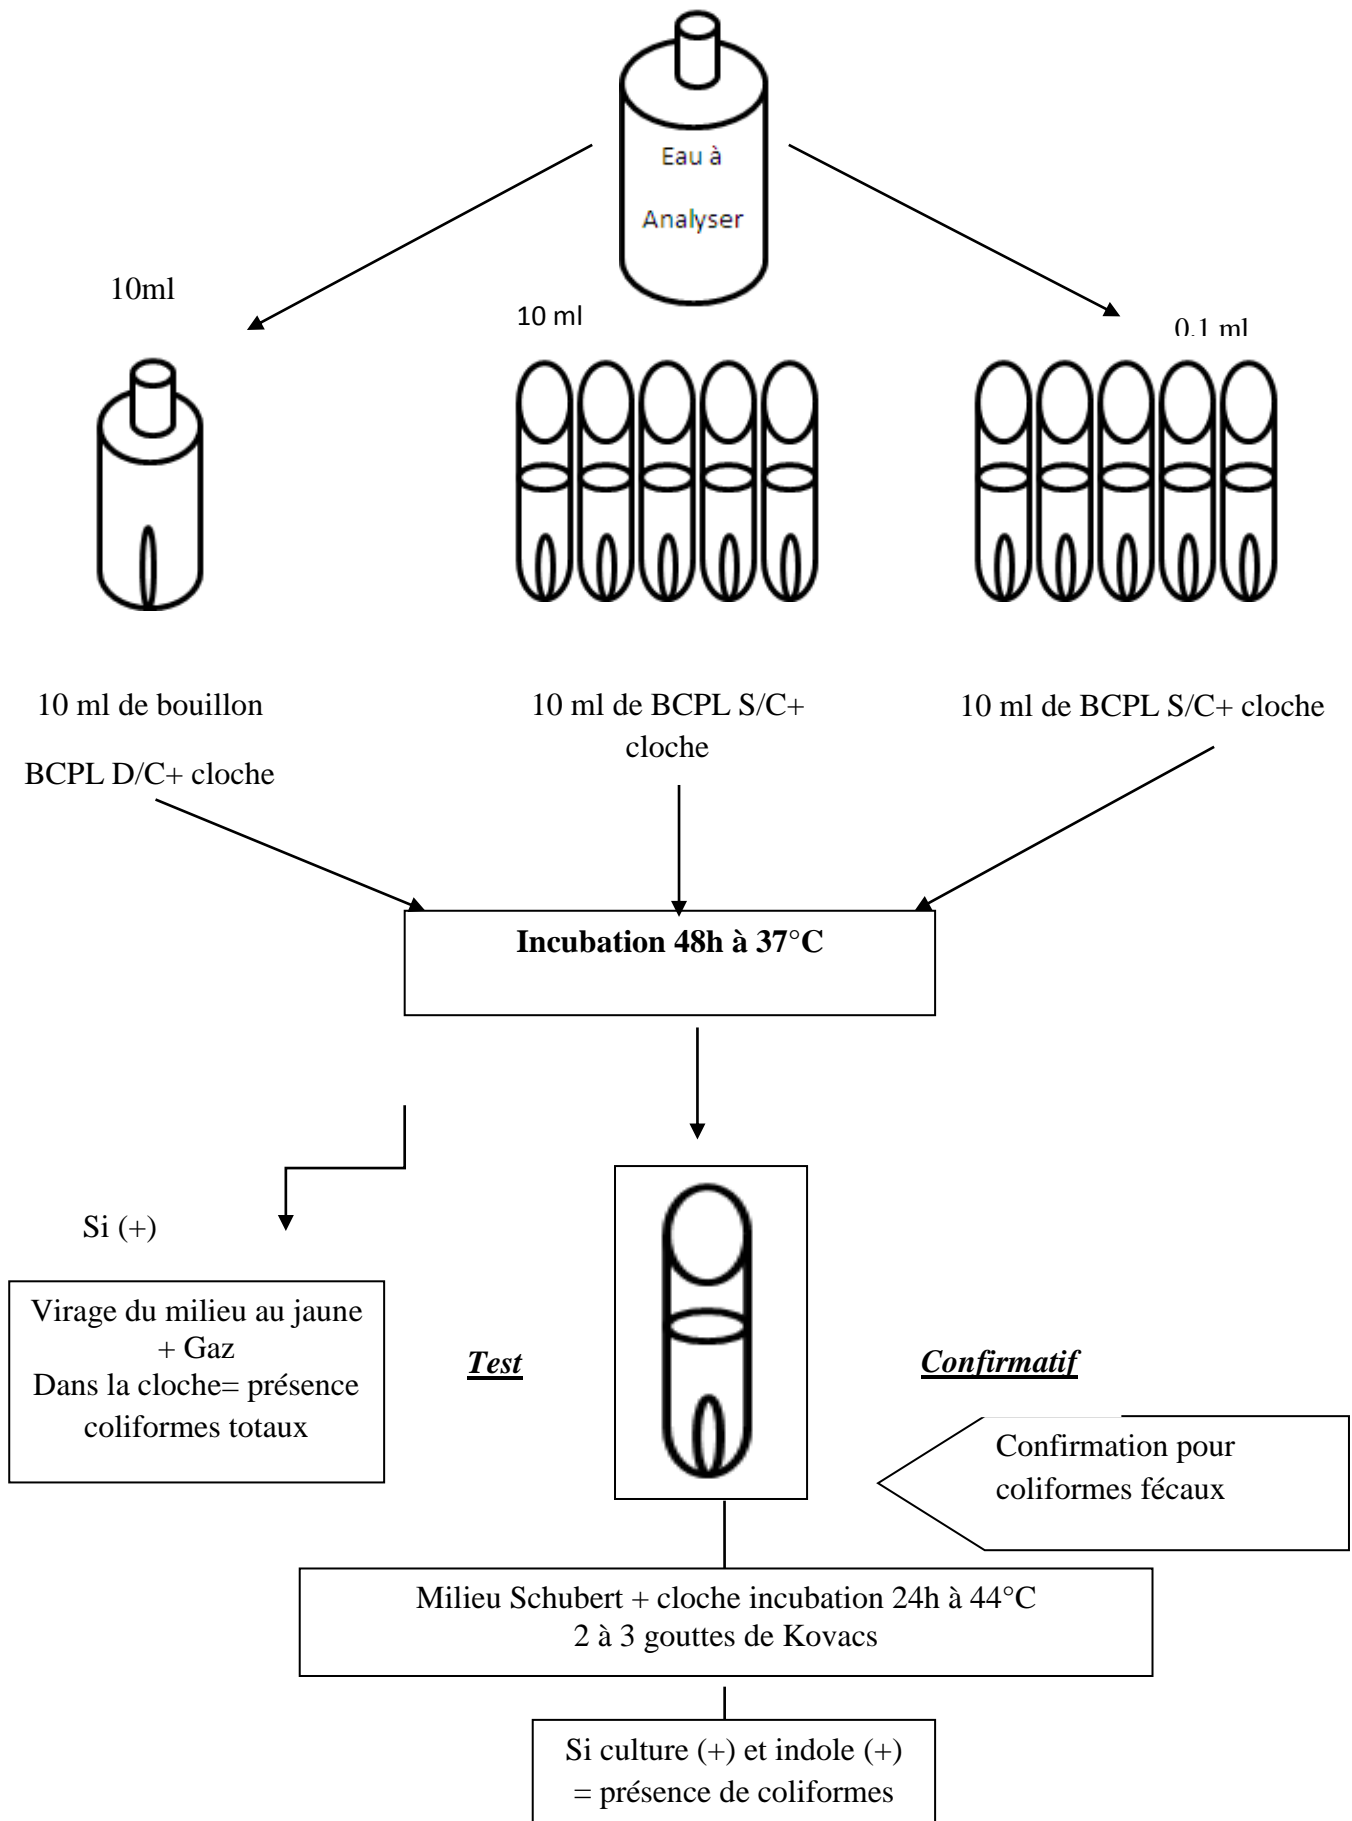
Eau à Analyser

10ml

10 ml

0,1 ml

10 ml de bouillon BCPL D/C+ cloche

10 ml de BCPL S/C+ cloche

10 ml de BCPL S/C+ cloche

Incubation 48h à 37°C

Si (+)

Virage du milieu au jaune + Gaz Dans la cloche= présence coliformes totaux

Test

Confirmatif

Confirmation pour coliformes fécaux

Milieu Schubert + cloche incubation 24h à 44°C
2 à 3 gouttes de Kovacs

Si culture (+) et indole (+) = présence de coliformes